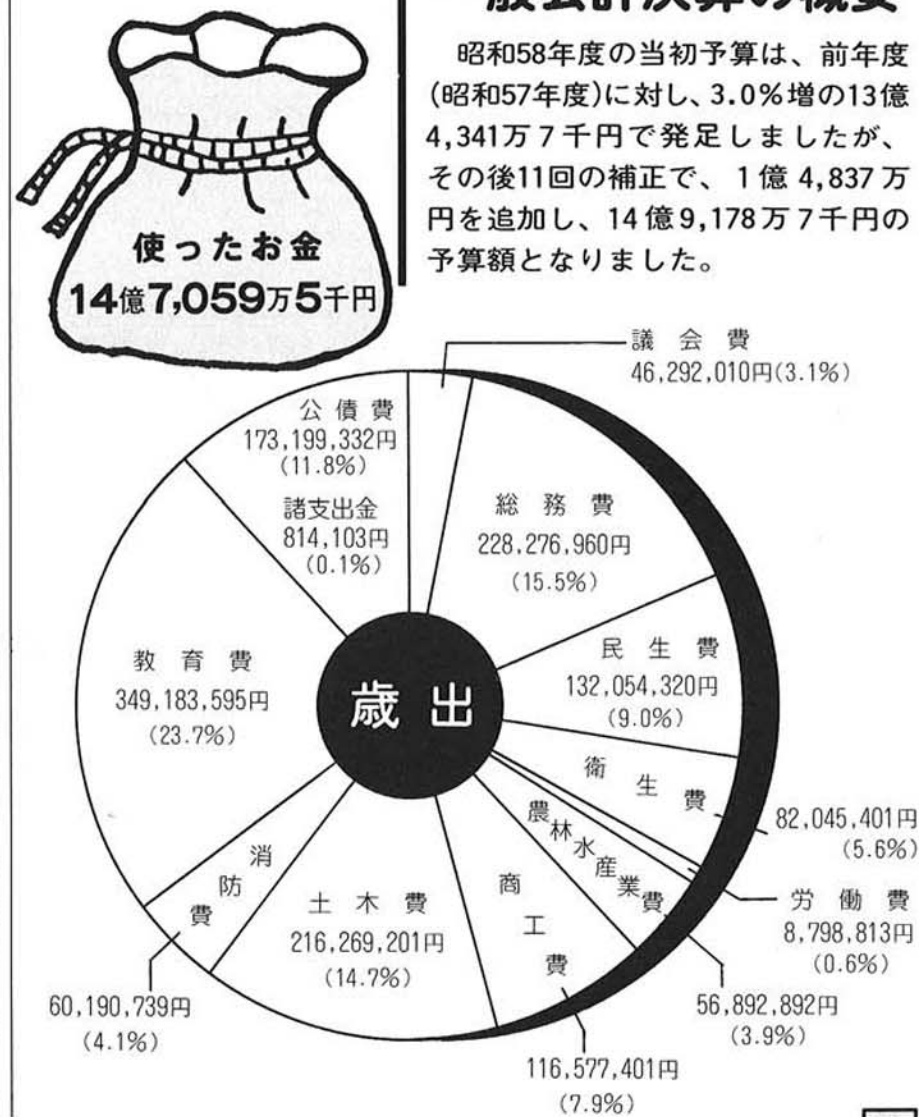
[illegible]

使ったお金
14億7,059万5千円

昭和58年度の当初予算は、前年度(昭和57年度)に対し、3.0%増の13億4,341万7千円で発足しましたが、その後11回の補正で、1億4,837万円を追加し、14億9,178万7千円の予算額となりました。

議会費
46,292,010円(3.1%)

公債費
173,199,332円
(11.8%)

諸支出金
814,103円
(0.1%)

総務費
228,276,960円
(15.5%)

民生費
132,054,320円
(9.0%)

教育費
349,183,595円
(23.7%)

歳出

衛生費
82,045,401円
(5.6%)

農林水産業費
56,892,892円
(3.9%)

労働費
8,798,813円
(0.6%)

商工費
116,577,401円
(7.9%)

土木費
216,269,201円
(14.7%)

消防費
60,190,739円
(4.1%)